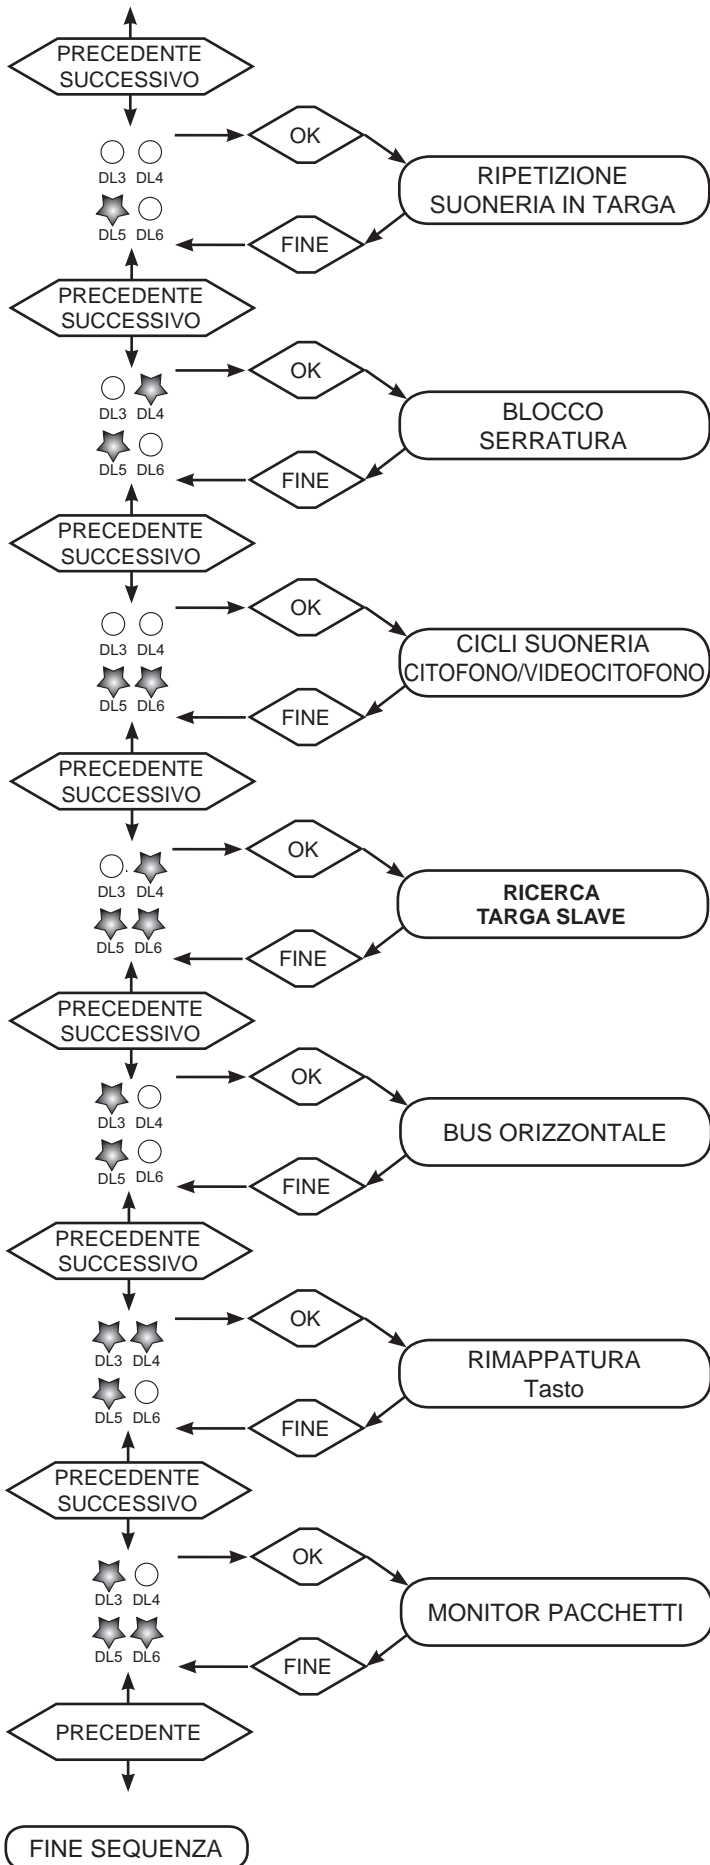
PRECEDENTE
SUCCESSIVO

DL3 DL4
DL5 DL6

OK

RIPETIZIONE
SUONERIA IN TARGA

FINE

PRECEDENTE
SUCCESSIVO

DL3 DL4
DL5 DL6

OK

BLOCCO
SERRATURA

FINE

PRECEDENTE
SUCCESSIVO

DL3 DL4
DL5 DL6

OK

CICLI SUONERIA
CITOFONO/VIDEOCITOFONO

FINE

PRECEDENTE
SUCCESSIVO

DL3 DL4
DL5 DL6

OK

RICERCA
TARGA SLAVE

FINE

PRECEDENTE
SUCCESSIVO

DL3 DL4
DL5 DL6

OK

BUS ORIZZONTALE

FINE

PRECEDENTE
SUCCESSIVO

DL3 DL4
DL5 DL6

OK

RIMAPPATURA
Tasto

FINE

PRECEDENTE
SUCCESSIVO

DL3 DL4
DL5 DL6

OK

MONITOR PACCHETTI

FINE

PRECEDENTE

FINE SEQUENZA